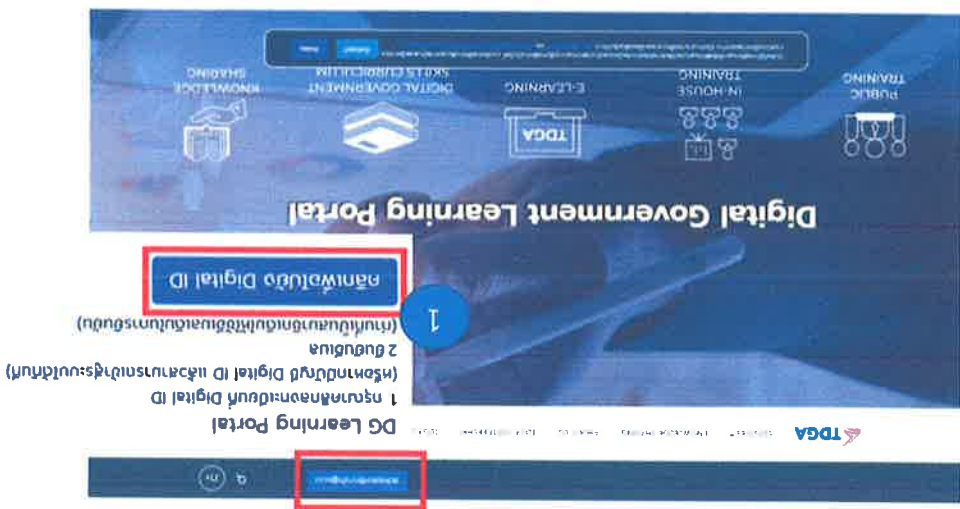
TDGA

DG Learning Portal

1 กรุณาคลิกออกจากระบบ Digital ID
(หลังคลิกปุ่ม Digital ID แล้วระบบจะนำไปสู่ระบบท่านเข้าก่อน)
2 ยืนยันตัวตน
(ท่านไม่สามารถใช้บัญชีนี้ได้ในระบบอื่นที่ไม่ได้ลงทะเบียน)

1

คลิกเพื่อเข้าสู่ Digital ID

Digital Government Learning Portal

PUBLIC TRAINING

IN-HOUSE TRAINING

TDGA
E-LEARNING

DIGITAL GOVERNMENT SKILLS CURRICULUM

KNOWLEDGE SHARING